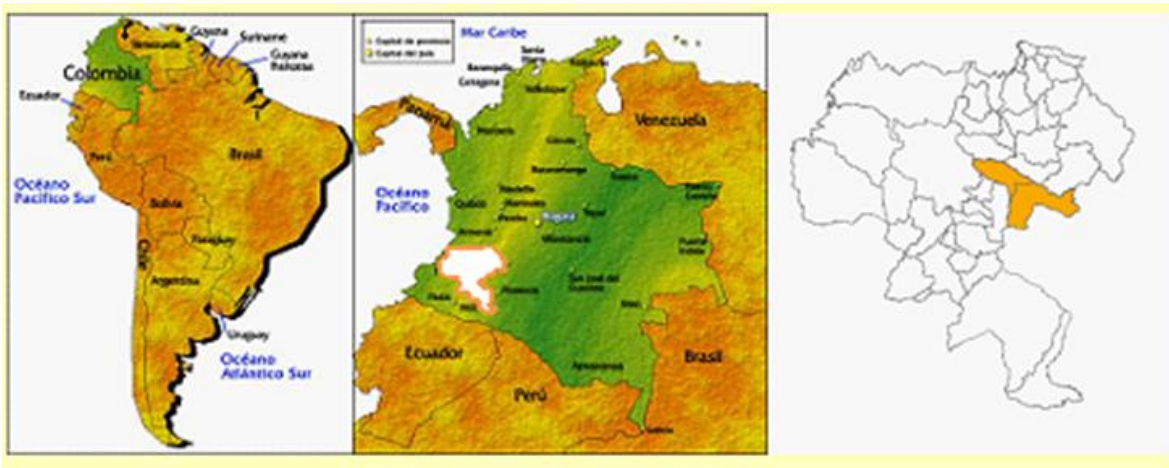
Guyana
Suriname
Venezuela
Guyana Francesa
Colombia
Ecuador
Perú
Brasil
Océano Pacífico Sur
Bolivia
Paraguay
Chile
Argentina
Uruguay
Océano Atlántico Sur

Capital de provincia
Capital del país
Mar Caribe
Santa Marta
Barranquilla
Riohacha
Cartagena
Valledupar
Panamá
Montería
Venezuela
Cúcuta
Bucaramanga
Arauca
Océano Pacífico
Quibdó
Medellín
Manizales
Pereira
Bogotá
Yopal
Puerto Carreño
Armenia
Villavicencio
Puerto Inírida
San José del Guaviare
Popayán
Pasto
Mocoa
Florencia
Mitú
Ecuador
Brasil
Perú
Amazonas
Leticia